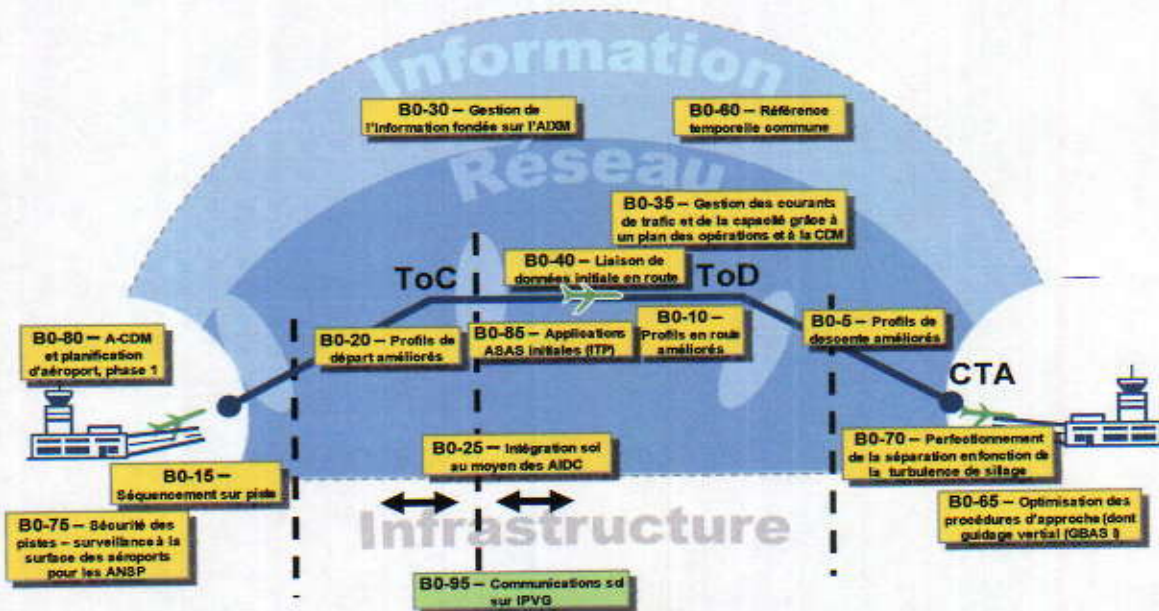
Information

B0-30 – Gestion de l'information fondée sur l'AIXM

B0-60 – Référence temporelle commune

Réseau

B0-35 – Gestion des courants de trafic et de la capacité grâce à un plan des opérations et à la CDM

ToC

B0-40 – Liaison de données initiale en route

ToD

B0-80 – A-CDM et planification d'aéroport, phase 1

B0-20 – Profils de départ améliorés

B0-85 – Applications ASAS initiales (ITP)

B0-10 – Profils en route améliorés

B0-5 – Profils de descente améliorés

CTA

B0-70 – Perfectionnement de la séparation en fonction de la turbulence de sillage

B0-25 – Intégration sol au moyen des AIDC

B0-15 – Séquencement sur piste

B0-65 – Optimisation des procédures d'approche (dont guidage vertical (GBAS))

B0-75 – Sécurité des pistes – surveillance à la surface des aéroports pour les ANSP

Infrastructure

B0-95 – Communications sol sur IPVG